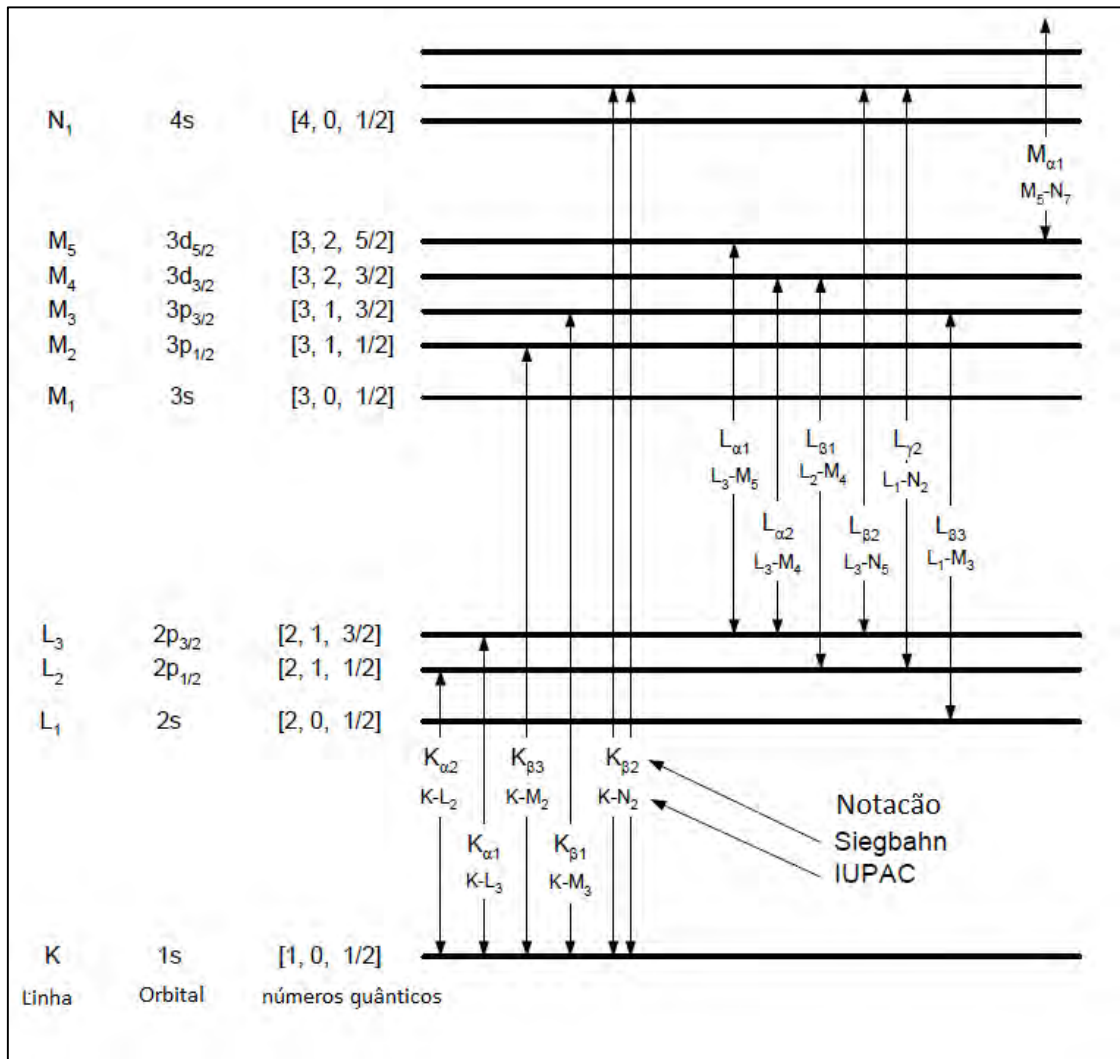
$N_1$ 4s [4, 0, 1/2]

$M_{\alpha1}$
$M_5$-$N_7$

$M_5$ $3d_{5/2}$ [3, 2, 5/2]
$M_4$ $3d_{3/2}$ [3, 2, 3/2]
$M_3$ $3p_{3/2}$ [3, 1, 3/2]
$M_2$ $3p_{1/2}$ [3, 1, 1/2]
$M_1$ 3s [3, 0, 1/2]

$L_{\alpha1}$
$L_3$-$M_5$

$L_{\beta1}$
$L_2$-$M_4$

$L_{\gamma2}$
$L_1$-$N_2$

$L_{\alpha2}$
$L_3$-$M_4$

$L_{\beta2}$
$L_3$-$N_5$

$L_{\beta3}$
$L_1$-$M_3$

$L_3$ $2p_{3/2}$ [2, 1, 3/2]
$L_2$ $2p_{1/2}$ [2, 1, 1/2]
$L_1$ 2s [2, 0, 1/2]

$K_{\alpha2}$
K-$L_2$

$K_{\beta3}$
K-$M_2$

$K_{\beta2}$
K-$N_2$

Notacão
Siegbahn
IUPAC

$K_{\alpha1}$
K-$L_3$

$K_{\beta1}$
K-$M_3$

K 1s [1, 0, 1/2]
Linha Orbital números quânticos